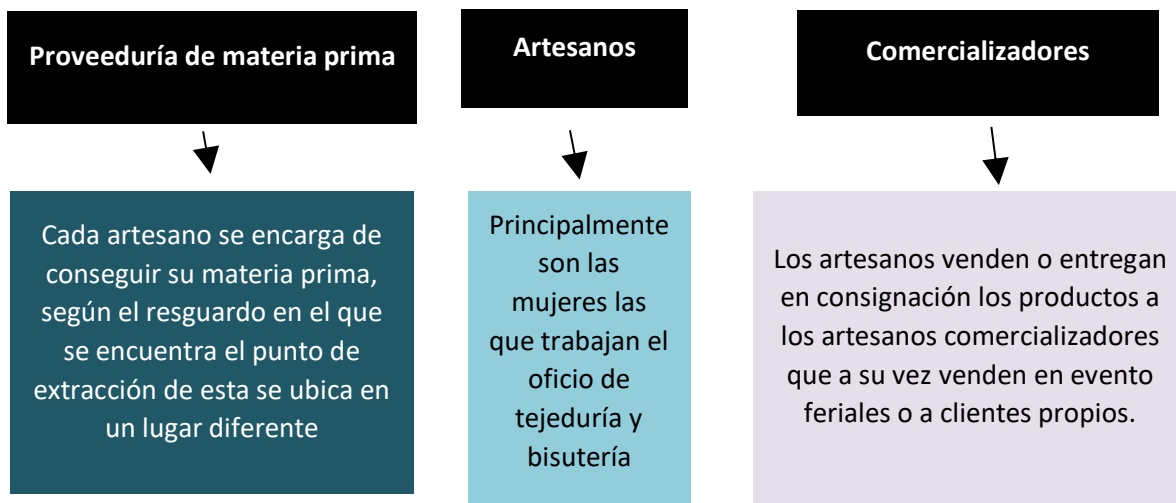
Proveeduría de materia prima

Artesanos

Comercializadores

Cada artesano se encarga de conseguir su materia prima, según el resguardo en el que se encuentra el punto de extracción de esta se ubica en un lugar diferente

Principalmente son las mujeres las que trabajan el oficio de tejeduría y bisutería

Los artesanos venden o entregan en consignación los productos a los artesanos comercializadores que a su vez venden en evento feriales o a clientes propios.